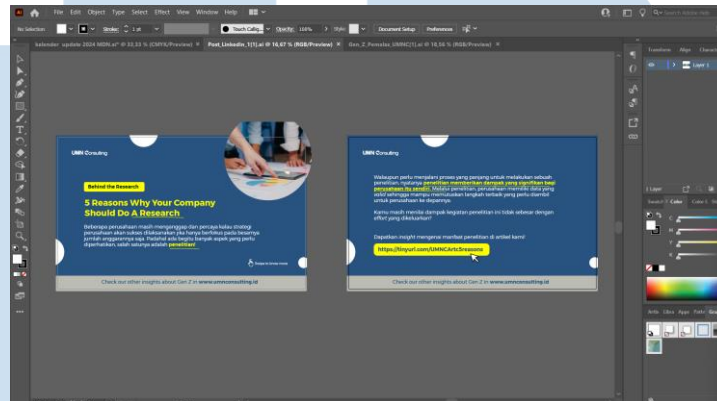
File Edit Object Type Select Effect View Window Help

No Selection Stroke: 1 pt Touch Callig... Opacity: 100% Style: Document Setup Preferences

kalender update 2024 MBN.ai* @ 33,33 % (CMYK/Preview) × Post_LinkedIn_1(1).ai @ 16,67 % (RGB/Preview) × Gen_Z_Ponatex_UMN(1).ai @ 18,56 % (RGB/Preview) ×

UMN Consulting

Behind the Research

5 Reasons Why Your Company Should Do A Research

Beberapa perusahaan masih menggenggap dan percaya kalau strategi perusahaan akan sukses dilaksanakan jika hanya berfokus pada besarnya jumlah anggarannya saja. Padahal ada begitu banyak aspek yang perlu diperhatikan, salah satunya adalah penelitian!

Check our other insights about Gen Z in www.umnconsulting.id

UMN Consulting

Walaupun perlu menjalani proses yang panjang untuk melakukan sebuah penelitian, nyatanya penelitian memberikan dampak yang signifikan bagi perusahaan itu sendiri. Melalui penelitian, perusahaan memiliki data yang solid sehingga mampu memutuskan langkah terbaik yang perlu diambil untuk perusahaan ke depannya.

Kamu masih menilai dampak kegiatan penelitian ini tidak sebesar dengan effort yang dikeluarkan?

Dapatkan insight mengenai manfaat penelitian di artikel kami!

https://tinyurl.com/UMNCArticle

Check our other insights about Gen Z in www.umnconsulting.id

Transform Align Character

Layer 1

Swatches Color Color Guide

Artb Libra Appe Patte Brus